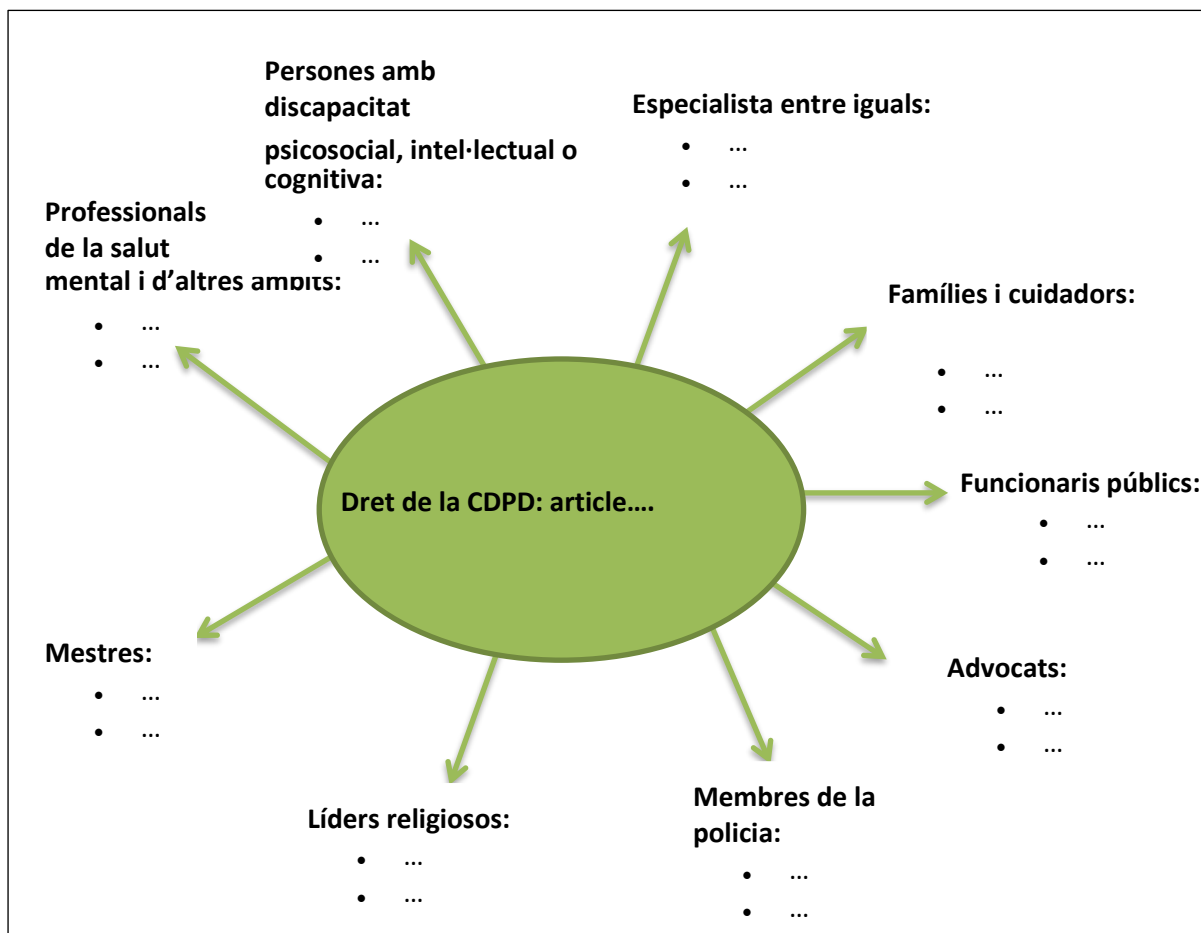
Persones amb discapacitat psicosocial, intel·lectual o cognitiva:
- ...
- ...

Especialista entre iguals:
- ...
- ...

Professionals de la salut mental i d'altres àmbits:
- ...
- ...

Famílies i cuidadors:
- ...
- ...

Dret de la CDPD: article….

Funcionaris públics:
- ...
- ...

Mestres:
- ...
- ...

Advocats:
- ...
- ...

Líders religiosos:
- ...
- ...

Membres de la policia:
- ...
- ...